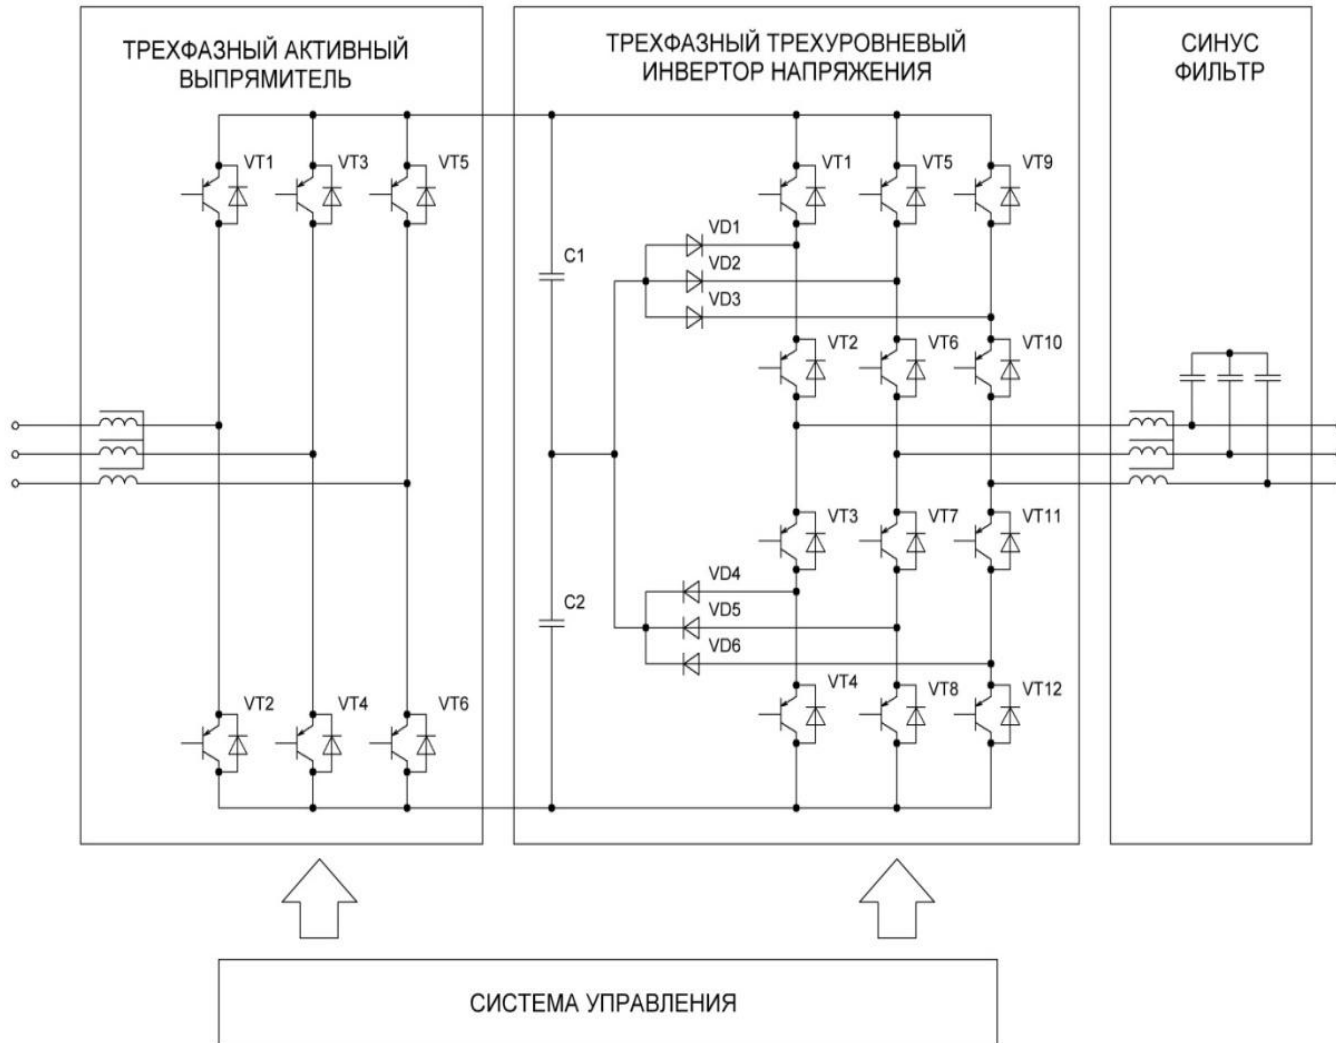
ТРЕХФАЗНЫЙ АКТИВНЫЙ ВЫПРЯМИТЕЛЬ

VT1 VT3 VT5

VT2 VT4 VT6

ТРЕХФАЗНЫЙ ТРЕХУРОВНЕВЫЙ ИНВЕРТОР НАПРЯЖЕНИЯ

C1

C2

VT1 VT5 VT9

VD1
VD2
VD3

VT2 VT6 VT10

VT3 VT7 VT11

VD4
VD5
VD6

VT4 VT8 VT12

СИНУС ФИЛЬТР

СИСТЕМА УПРАВЛЕНИЯ